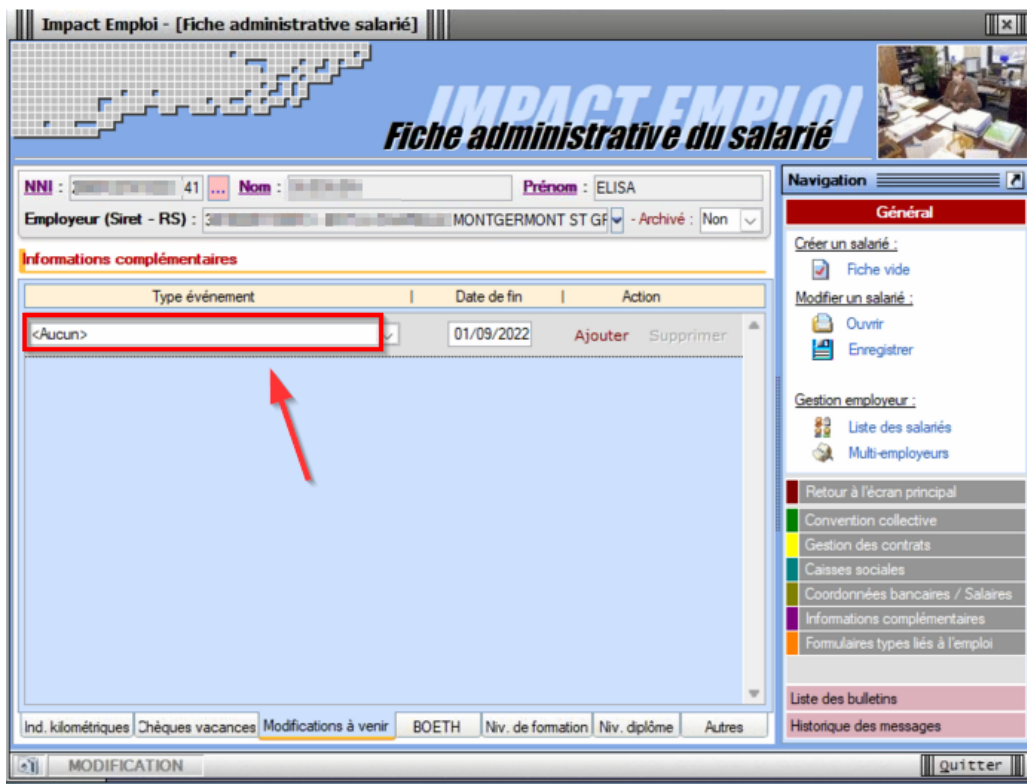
Impact Emploi - [Fiche administrative salarié]

IMPACT EMPLOI
Fiche administrative du salarié

NNI : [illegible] 41 ... Nom : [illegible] Prénom : ELISA
Employeur (Siret - RS) : 3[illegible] MONTGERMONT ST GF - Archivé : Non

Informations complémentaires

| Type événement | Date de fin | Action |
|---|---|---|
| <Aucun> | 01/09/2022 | Ajouter Supprimer |

Ind. kilométriques | Chèques vacances | Modifications à venir | BOETH | Niv. de formation | Niv. diplôme | Autres

Navigation
Général
Créer un salarié :
Fiche vide
Modifier un salarié :
Ouvrir
Enregistrer
Gestion employeur :
Liste des salariés
Multi-employeurs
Retour à l'écran principal
Convention collective
Gestion des contrats
Caisses sociales
Coordonnées bancaires / Salaires
Informations complémentaires
Formulaires types liés à l'emploi
Liste des bulletins
Historique des messages

MODIFICATION
Quitter